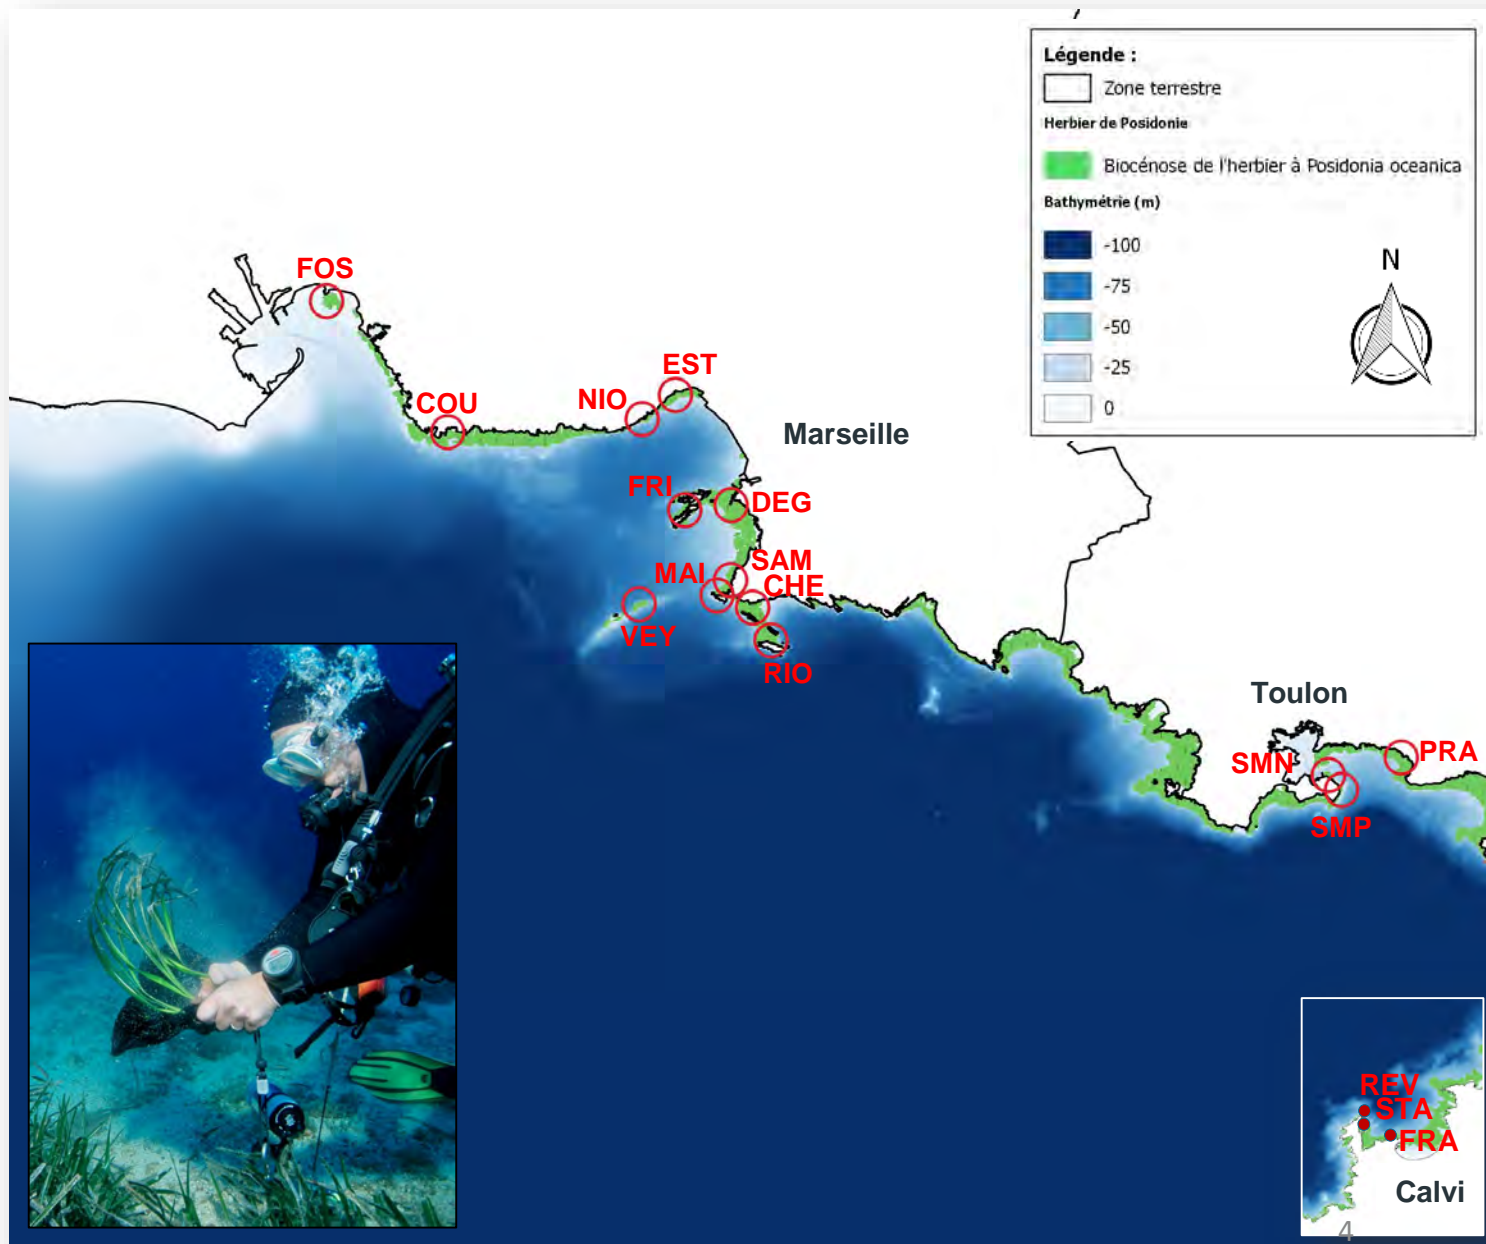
Légende :
Zone terrestre
Herbier de Posidonie
Biocénose de l'herbier à Posidonia oceanica
Bathymétrie (m)
-100
-75
-50
-25
0

N

FOS
COU
NIO
EST
Marseille
FRI
DEG
MAI
SAM
CHE
VEY
RIO
Toulon
SMN
PRA
SMP
REV
STA
FRA
Calvi
4